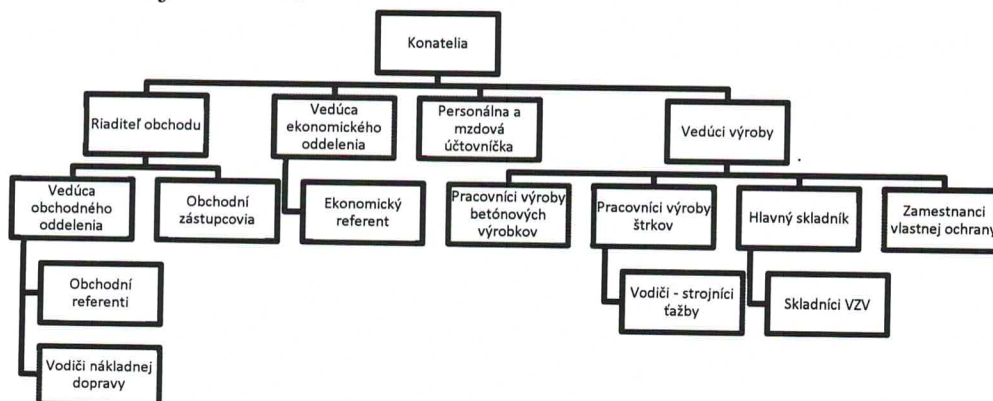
Konatelia

Riaditeľ obchodu

Vedúca ekonomického oddelenia

Personálna a mzdová účtovníčka

Vedúci výroby

Vedúca obchodného oddelenia

Obchodní zástupcovia

Ekonomický referent

Pracovníci výroby betónových výrobkov

Pracovníci výroby štrkov

Hlavný skladník

Zamestnanci vlastnej ochrany

Obchodní referenti

Vodiči - strojníci ťažby

Skladníci VZV

Vodiči nákladnej dopravy